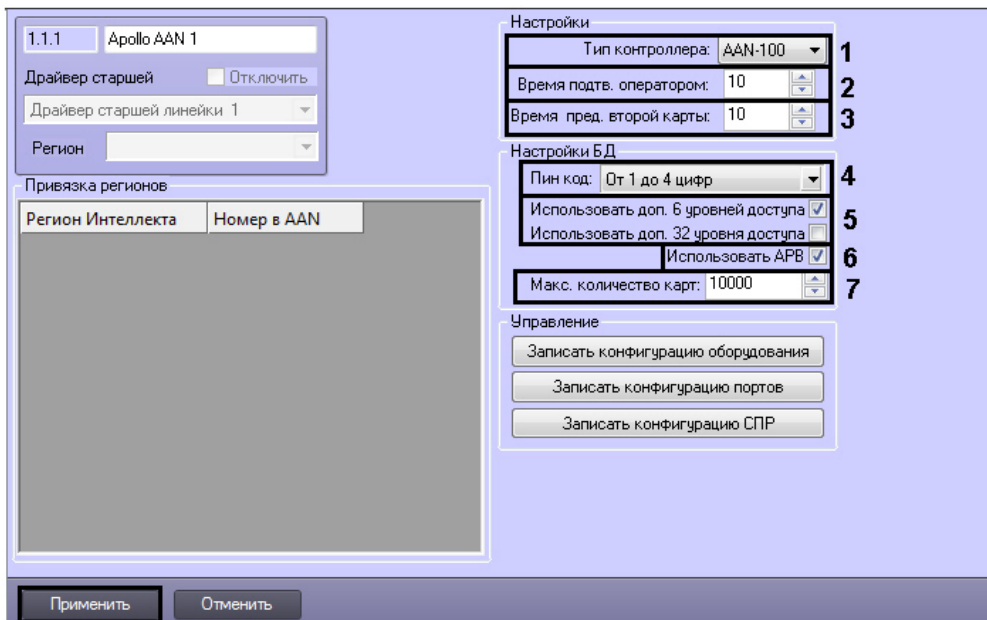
1.1.1 Apollo AAN 1

Драйвер старшей Отключить

Драйвер старшей линейки 1

Регион

Привязка регионов

| Регион Интеллекта | Номер в AAN |
|---|---|
| | |

Настройки

Тип контроллера: AAN-100 1

Время подтв. оператором: 10 2

Время пред. второй карты: 10 3

Настройки БД

Пин код: От 1 до 4 цифр 4

Использовать доп. 6 уровней доступа 5

Использовать доп. 32 уровня доступа

Использовать APB 6

Макс. количество карт: 10000 7

Управление

Записать конфигурацию оборудования

Записать конфигурацию портов

Записать конфигурацию СПР

Применить Отменить